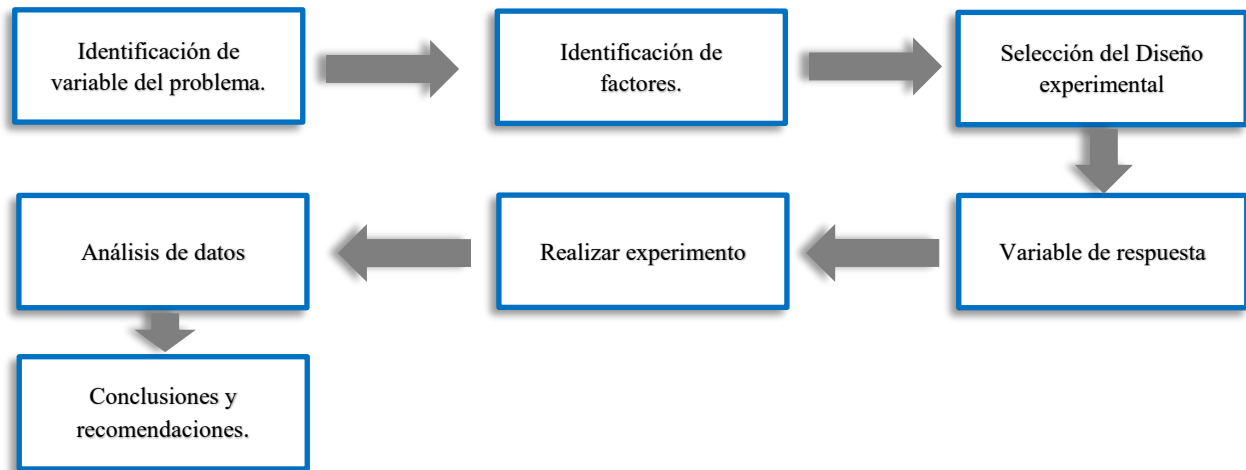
Identificación de variable del problema.

Identificación de factores.

Selección del Diseño experimental

Variable de respuesta

Realizar experimento

Análisis de datos

Conclusiones y recomendaciones.